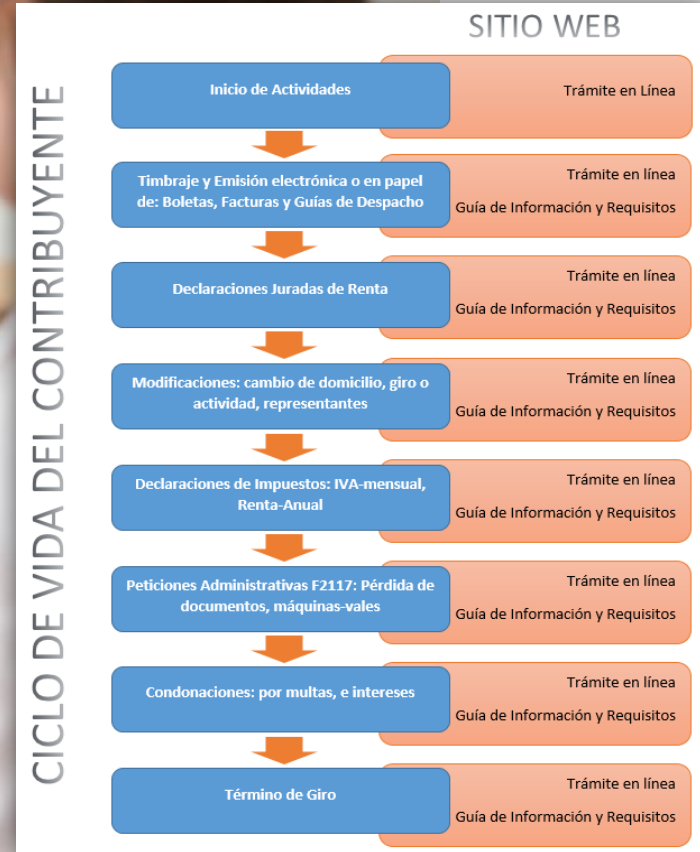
SITIO WEB

CICLO DE VIDA DEL CONTRIBUYENTE

Inicio de Actividades

Trámite en Línea

Timbraje y Emisión electrónica o en papel de: Boletas, Facturas y Guías de Despacho

Trámite en línea

Guía de Información y Requisitos

Declaraciones Juradas de Renta

Trámite en línea

Guía de Información y Requisitos

Modificaciones: cambio de domicilio, giro o actividad, representantes

Trámite en línea

Guía de Información y Requisitos

Declaraciones de Impuestos: IVA-mensual, Renta-Anual

Trámite en línea

Guía de Información y Requisitos

Peticiones Administrativas F2117: Pérdida de documentos, máquinas-vales

Trámite en línea

Guía de Información y Requisitos

Condonaciones: por multas, e intereses

Trámite en línea

Guía de Información y Requisitos

Término de Giro

Trámite en línea

Guía de Información y Requisitos